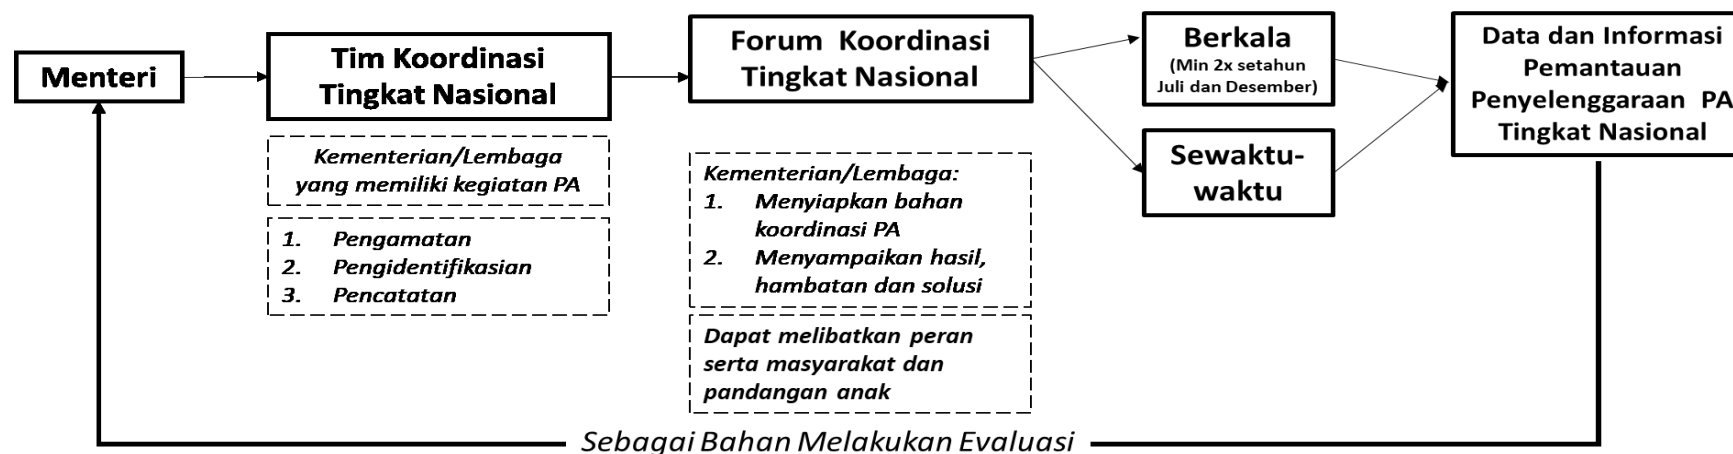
Menteri

Tim Koordinasi Tingkat Nasional

Kementerian/Lembaga yang memiliki kegiatan PA

1. Pengamatan
2. Pengidentifikasian
3. Pencatatan

Forum Koordinasi Tingkat Nasional

Kementerian/Lembaga:
1. Menyiapkan bahan koordinasi PA
2. Menyampaikan hasil, hambatan dan solusi

Dapat melibatkan peran serta masyarakat dan pandangan anak

Berkala
(Min 2x setahun Juli dan Desember)

Sewaktu-waktu

Data dan Informasi Pemantauan Penyelenggaraan PA Tingkat Nasional

Sebagai Bahan Melakukan Evaluasi